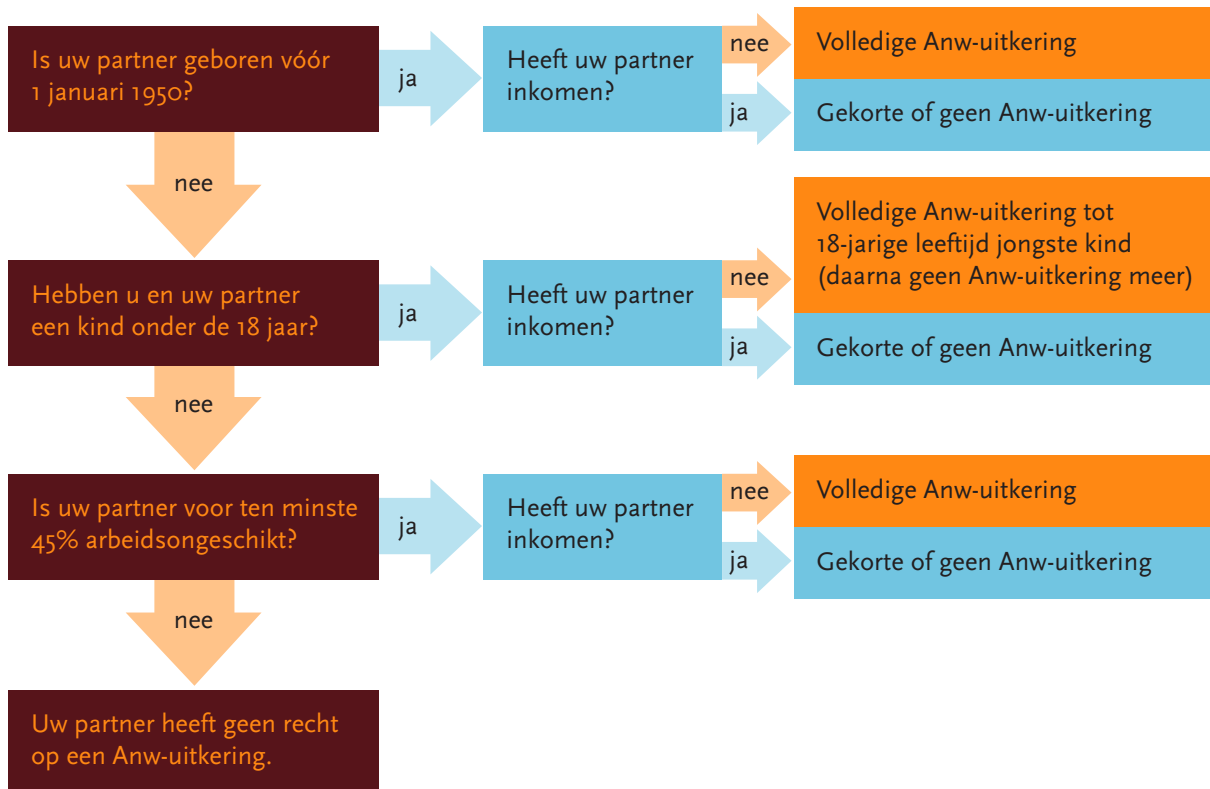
Is uw partner geboren vóór 1 januari 1950?

ja

Heeft uw partner inkomen?

nee

Volledige Anw-uitkering

ja

Gekorte of geen Anw-uitkering

nee

Hebben u en uw partner een kind onder de 18 jaar?

ja

Heeft uw partner inkomen?

nee

Volledige Anw-uitkering tot 18-jarige leeftijd jongste kind (daarna geen Anw-uitkering meer)

ja

Gekorte of geen Anw-uitkering

nee

Is uw partner voor ten minste 45% arbeidsongeschikt?

ja

Heeft uw partner inkomen?

nee

Volledige Anw-uitkering

ja

Gekorte of geen Anw-uitkering

nee

Uw partner heeft geen recht op een Anw-uitkering.